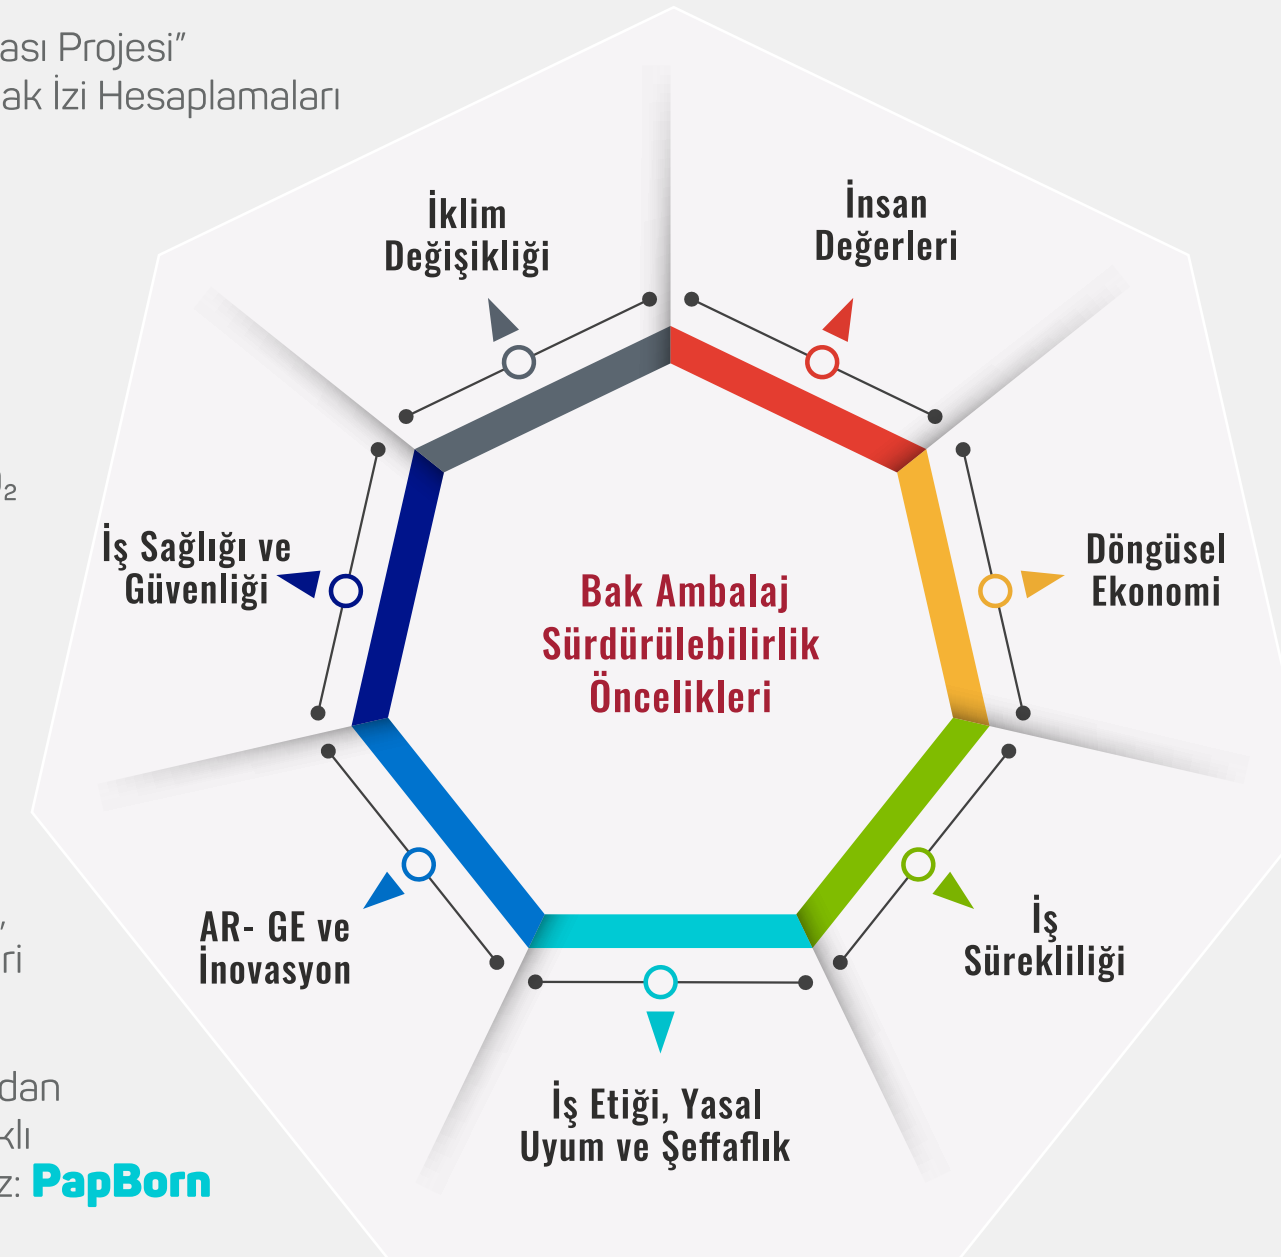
ası Projesi”
ak İzi Hesaplamaları

İklim Değişikliği

İnsan Değerleri

İş Sağlığı ve Güvenliği

Bak Ambalaj Sürdürülebilirlik Öncelikleri

Döngüsel Ekonomi

AR- GE ve İnovasyon

İş Sürekliliği

İş Etiği, Yasal Uyum ve Şeffaflık

$_2$

,
ri

dan
klı
z: PapBorn